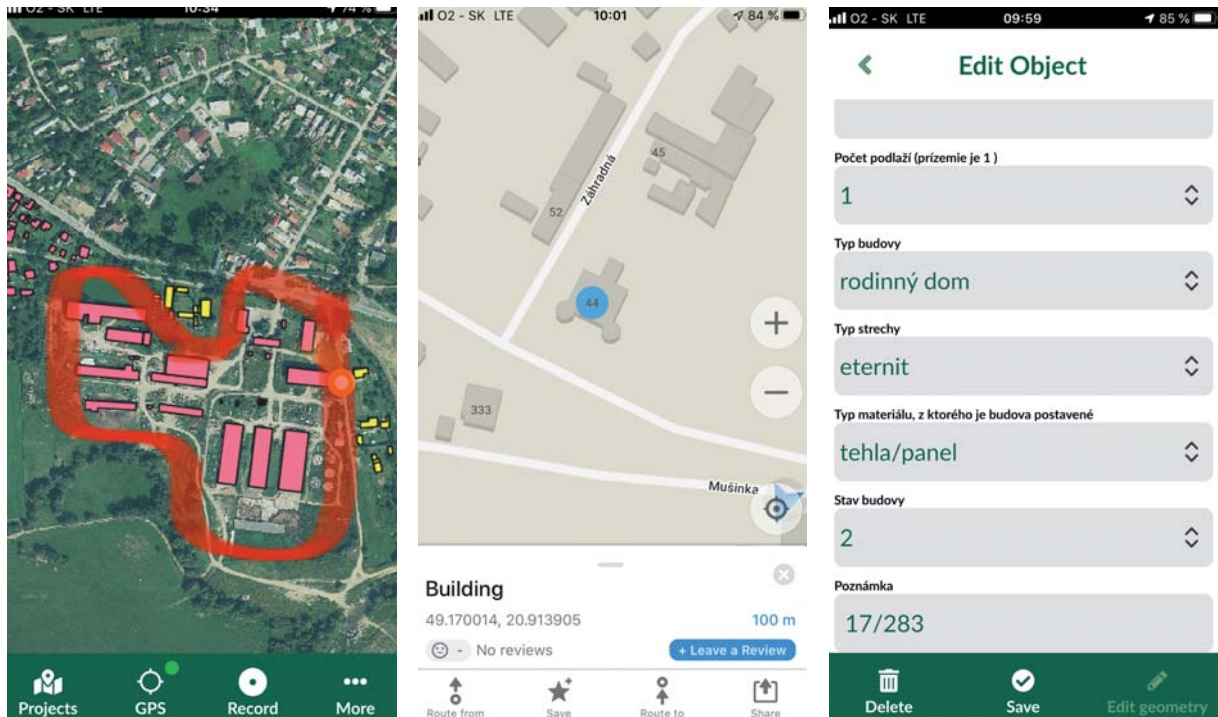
O2 - SK LTE 10:34 74 %

Projects
GPS
Record
More

O2 - SK LTE 10:01 84 %

Záhradná
45
52
44
333
Mušinka

Building
49.170014, 20.913905
100 m
- No reviews
+ Leave a Review

Route from
Save
Route to
Share

O2 - SK LTE 09:59 85 %

Edit Object

Počet podlaží (prízemie je 1 )
1
Typ budovy
rodinný dom
Typ strechy
eternit
Typ materiálu, z ktorého je budova postavené
tehla/panel
Stav budovy
2
Poznámka
17/283

Delete
Save
Edit geometry